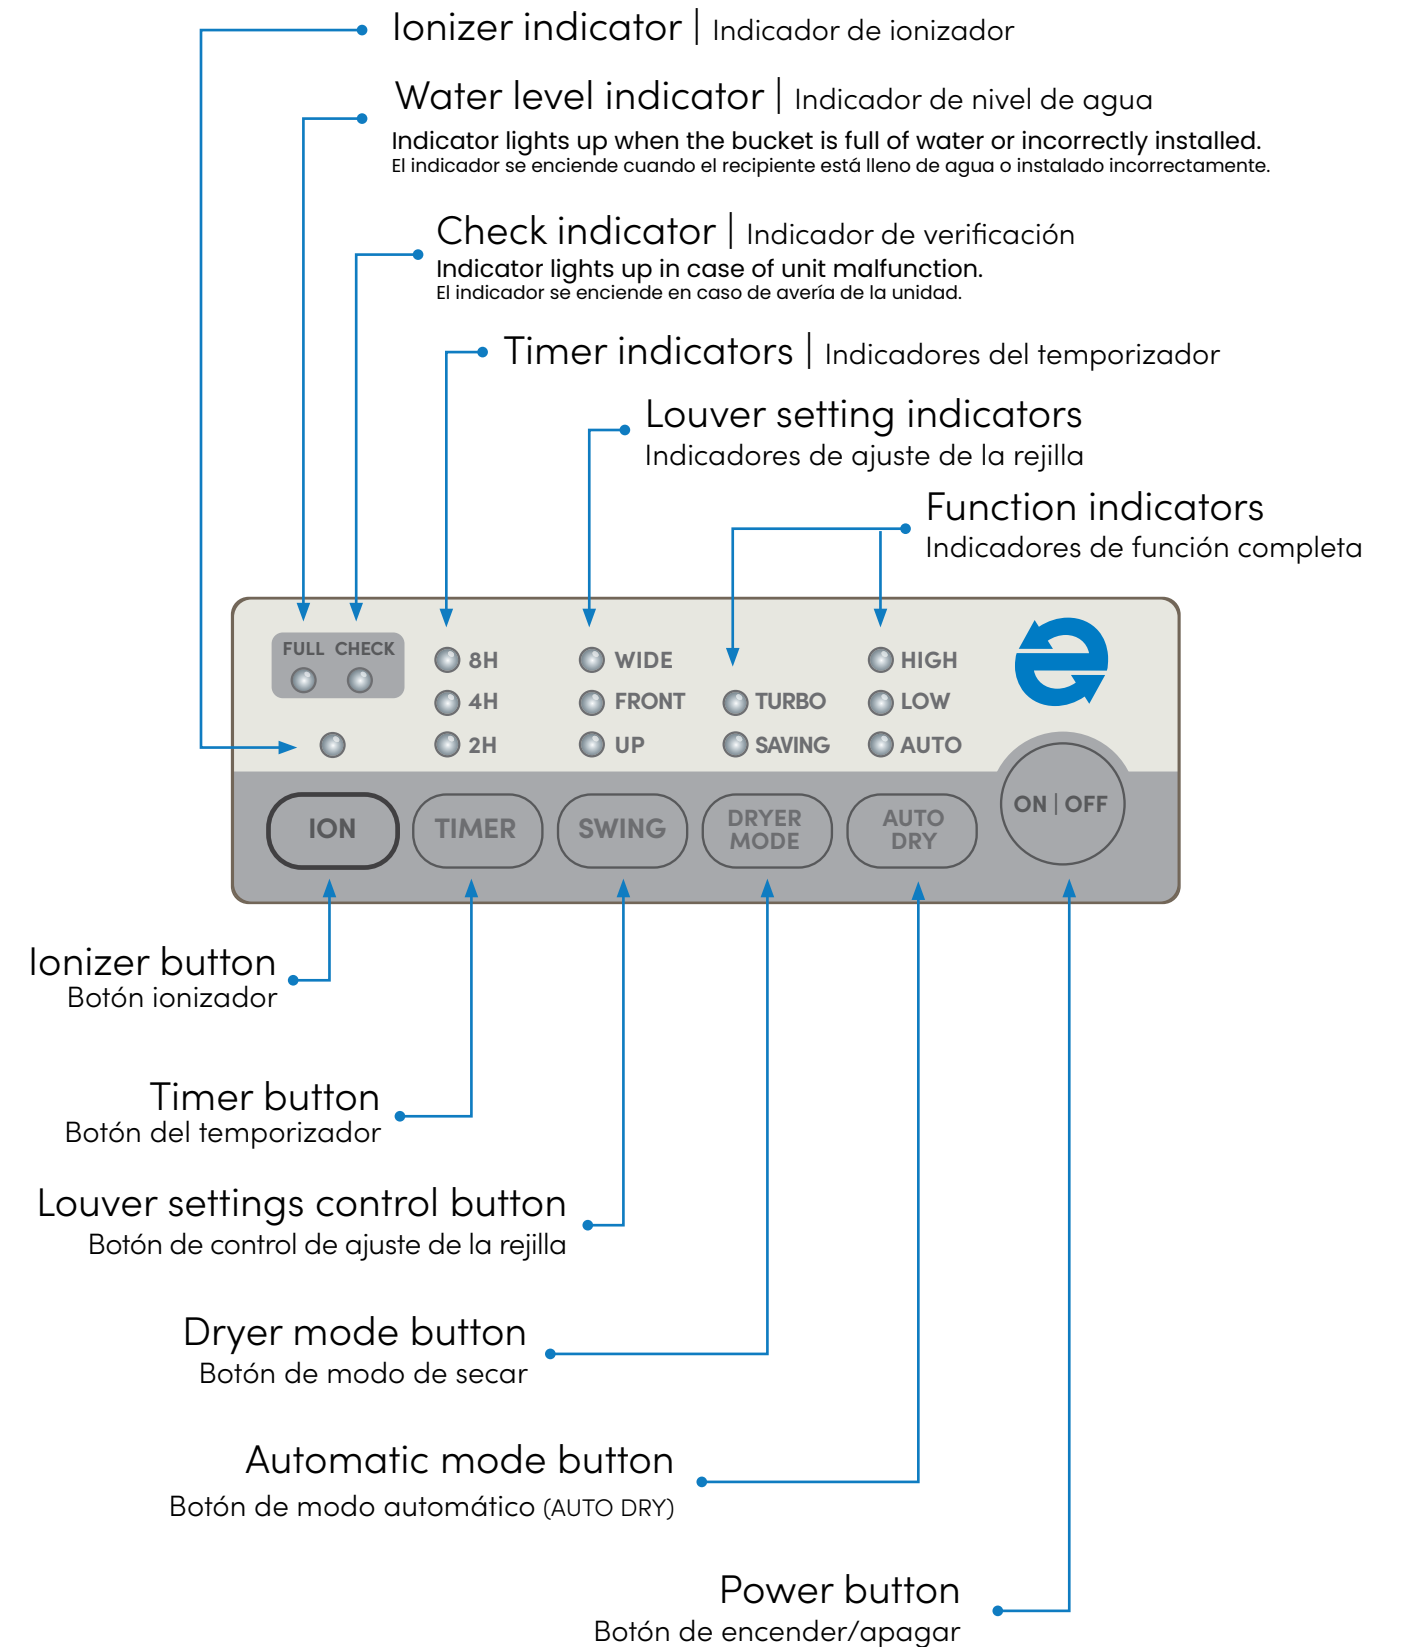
Ionizer indicator | Indicador de ionizador

Water level indicator | Indicador de nivel de agua
Indicator lights up when the bucket is full of water or incorrectly installed.
El indicador se enciende cuando el recipiente está lleno de agua o instalado incorrectamente.

Check indicator | Indicador de verificación
Indicator lights up in case of unit malfunction.
El indicador se enciende en caso de avería de la unidad.

Timer indicators | Indicadores del temporizador

Louver setting indicators
Indicadores de ajuste de la rejilla

Function indicators
Indicadores de función completa

FULL CHECK

8H
4H
2H

WIDE
FRONT
UP

TURBO
SAVING

HIGH
LOW
AUTO

ION
TIMER
SWING
DRYER MODE
AUTO DRY
ON | OFF

Ionizer button
Botón ionizador

Timer button
Botón del temporizador

Louver settings control button
Botón de control de ajuste de la rejilla

Dryer mode button
Botón de modo de secar

Automatic mode button
Botón de modo automático (AUTO DRY)

Power button
Botón de encender/apagar